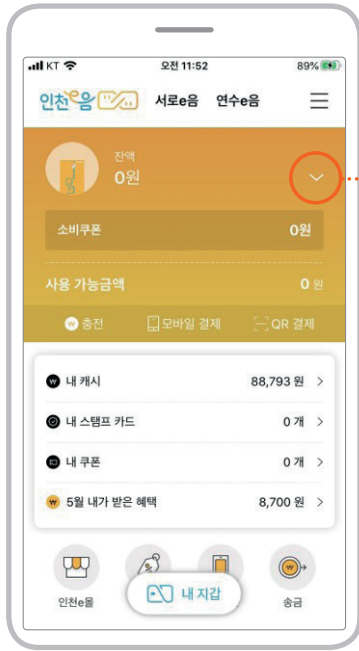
KT
오전 11:52
89%
인천e음
서로e음
연수e음
잔액
0원
소비쿠폰
0원
사용 가능금액
0 원
충전
모바일 결제
QR 결제
내 캐시
88,793 원 >
내 스탬프 카드
0 개 >
내 쿠폰
0 개 >
5월 내가 받은 혜택
8,700 원 >
인천e몰
내 지갑
송금